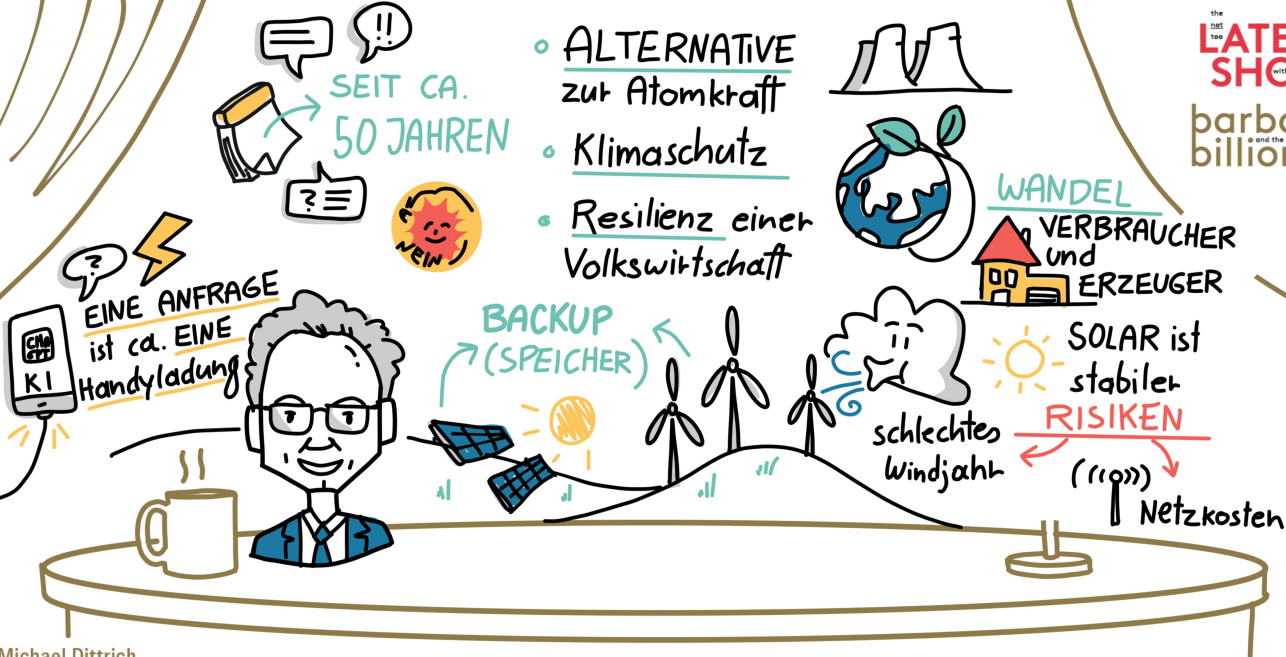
SEIT CA. 50 JAHREN

NEIN

EINE ANFRAGE ist ca. EINE Handyladung

CHAT GPT

KI

• ALTERNATIVE zur Atomkraft

• Klimaschutz

• Resilienz einer Volkswirtschaft

BACKUP (SPEICHER)

WANDEL

VERBRAUCHER und ERZEUGER

SOLAR ist stabiler

RISIKEN

schlechtes Windjahr

Netzkosten

the not too LATE SHO with barba and the billion

Michael Dittrich